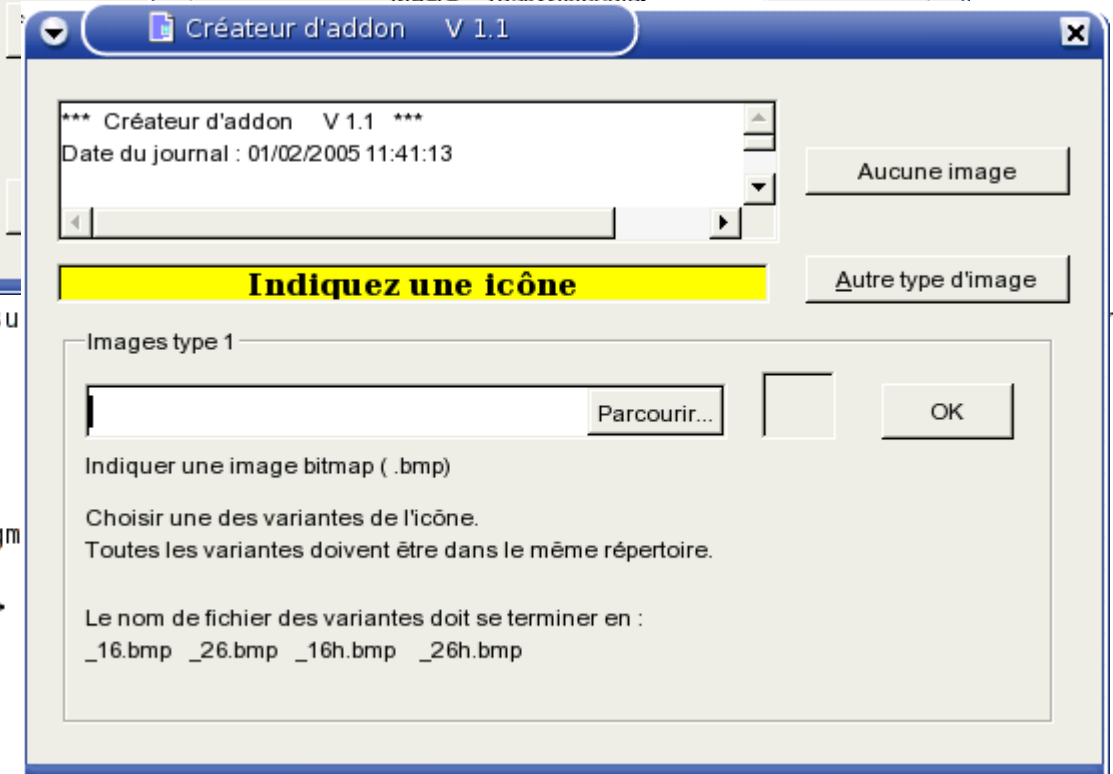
Créateur d'addon V 1.1

*** Créateur d'addon V 1.1 ***
Date du journal : 01/02/2005 11:41:13

Aucune image

Indiquez une icône

Autre type d'image

Images type 1

Parcourir...

OK

Indiquer une image bitmap ( .bmp)

Choisir une des variantes de l'icône.
Toutes les variantes doivent être dans le même répertoire.

Le nom de fichier des variantes doit se terminer en :
_16.bmp _26.bmp _16h.bmp _26h.bmp